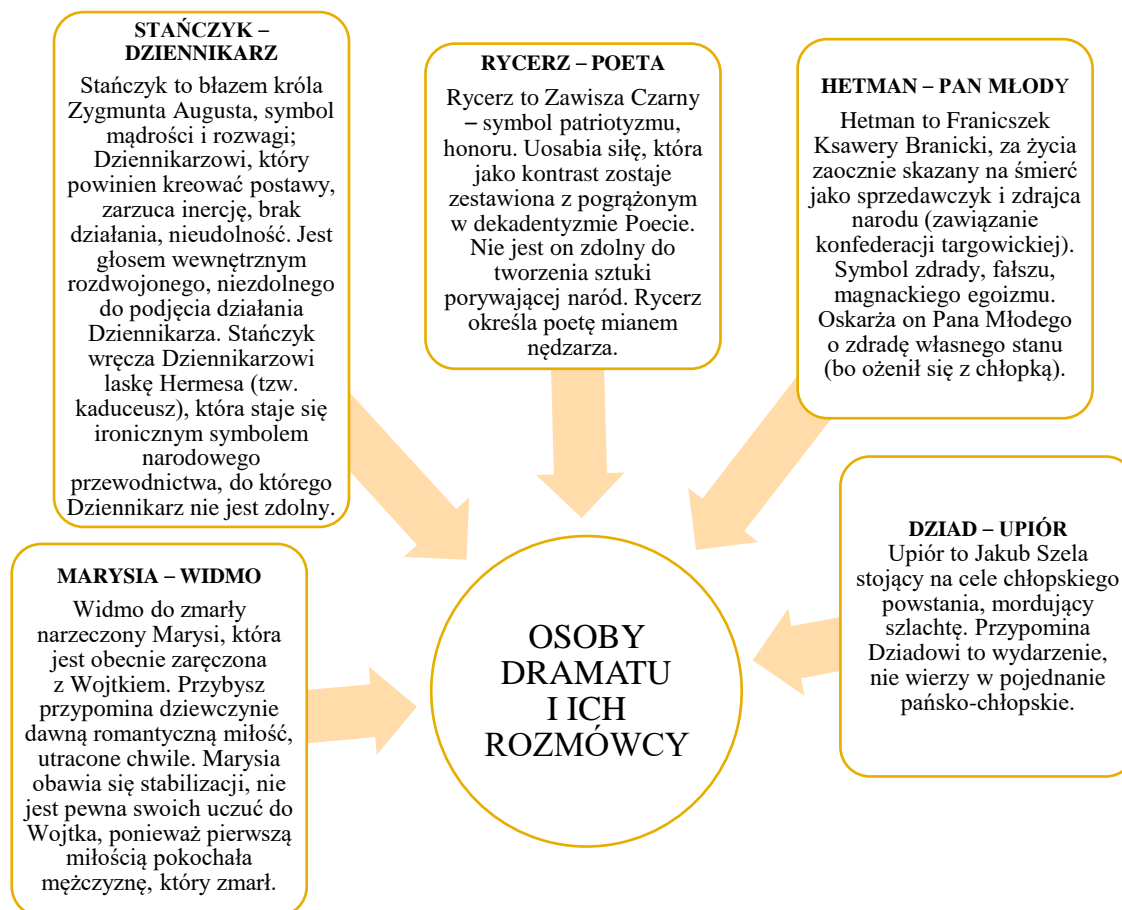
STAŃCZYK – DZIENNIKARZ

Stańczyk to błazem króla Zygmunta Augusta, symbol mądrości i rozwagi; Dziennikarzowi, który powinien kreować postawy, zarzuca inercję, brak działania, nieudolność. Jest głosem wewnętrznym rozdwojonego, niezdolnego do podjęcia działania Dziennikarza. Stańczyk wręcza Dziennikarzowi laskę Hermesa (tzw. kaduceusz), która staje się ironicznym symbolem narodowego przewodnictwa, do którego Dziennikarz nie jest zdolny.

RYCERZ – POETA

Rycerz to Zawisza Czarny – symbol patriotyzmu, honoru. Uosabia siłę, która jako kontrast zostaje zestawiona z pogrążonym w dekadentyzmie Poecie. Nie jest on zdolny do tworzenia sztuki porywającej naród. Rycerz określa poetę mianem nędzarza.

HETMAN – PAN MŁODY

Hetman to Franicszek Ksawery Branicki, za życia zaocznie skazany na śmierć jako sprzedawczyk i zdrajca narodu (zawiązanie konfederacji targowickiej). Symbol zdrady, fałszu, magnackiego egoizmu. Oskarża on Pana Młodego o zdradę własnego stanu (bo ożenił się z chłopką).

DZIAD – UPIÓR

Upiór to Jakub Szela stojący na cele chłopskiego powstania, mordujący szlachtę. Przypomina Dziadowi to wydarzenie, nie wierzy w pojednanie pańsko-chłopskie.

MARYSIA – WIDMO

Widmo do zmarły narzeczony Marysi, która jest obecnie zaręczona z Wojtkiem. Przybysz przypomina dziewczynie dawną romantyczną miłość, utracone chwile. Marysia obawia się stabilizacji, nie jest pewna swoich uczuć do Wojtka, ponieważ pierwszą miłością pokochała mężczyznę, który zmarł.

OSOBY DRAMATU I ICH ROZMÓWCY